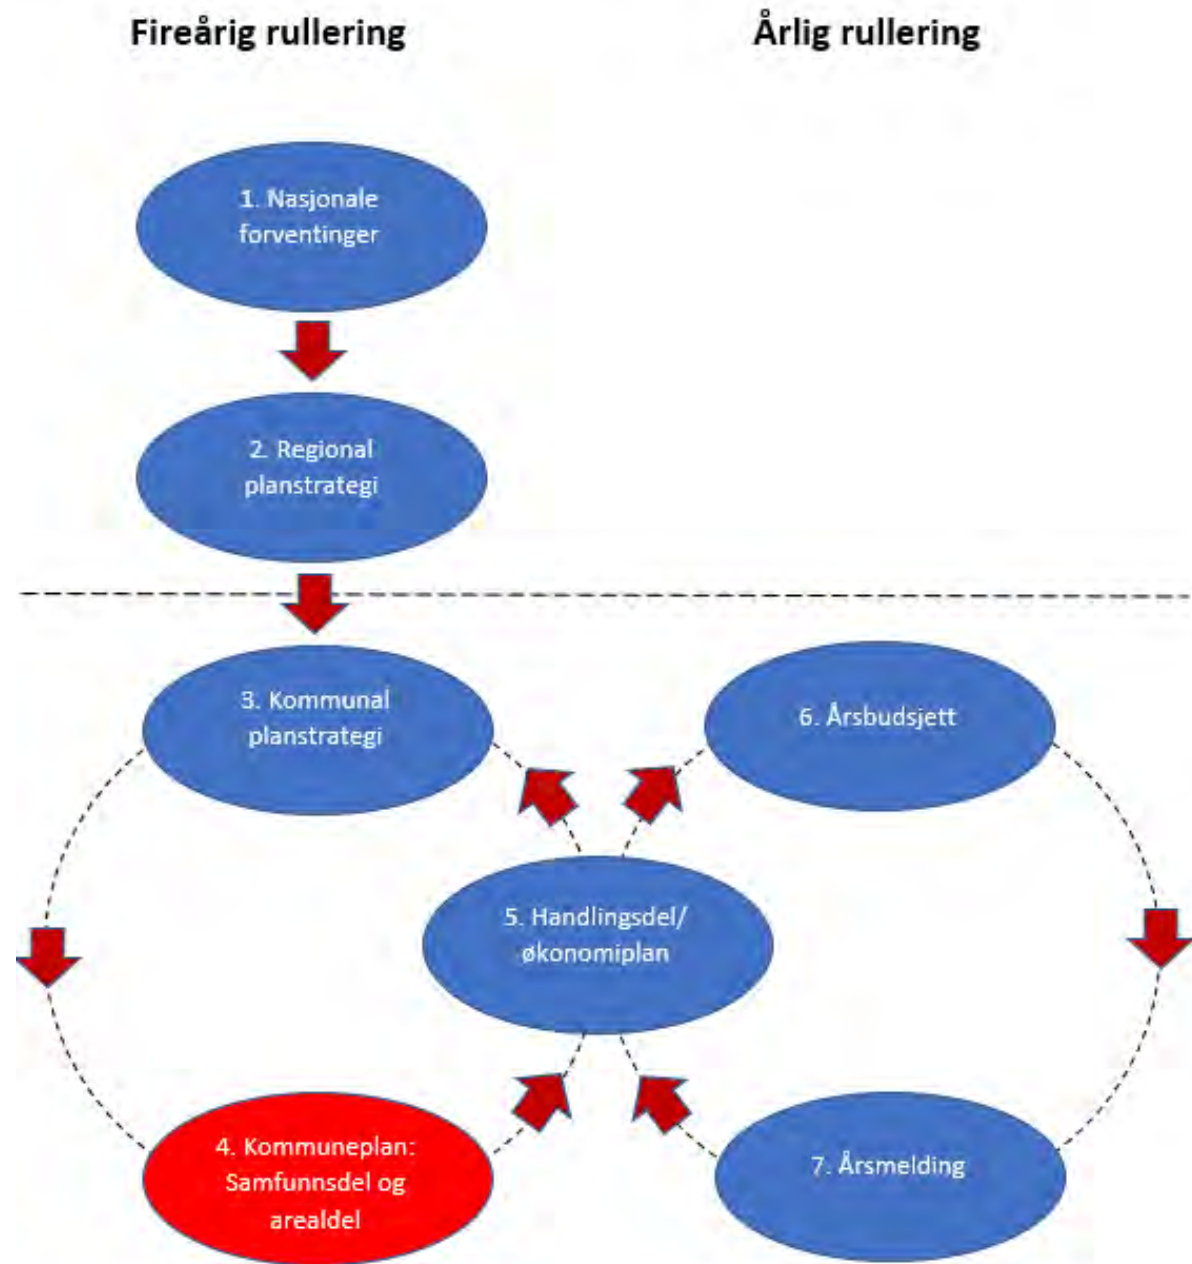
Fireårig rullering

Årlig rullering

1. Nasjonale forventinger

2. Regional planstrategi

3. Kommunal planstrategi

6. Årsbudsjett

5. Handlingsdel/ økonomiplan

4. Kommuneplan: Samfunnsdel og arealdel

7. Årsmelding